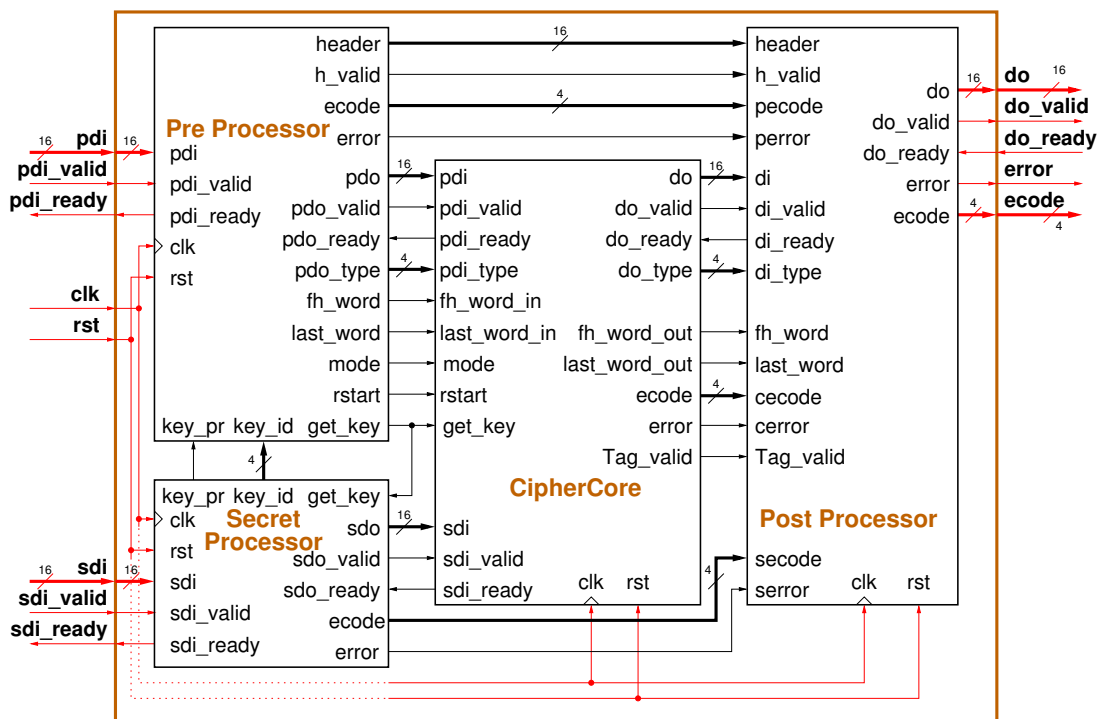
Pre Processor

header
h_valid
ecode
error
pdi
pdi_valid
pdi_ready
clk
rst
pdo
pdo_valid
pdo_ready
pdo_type
fh_word
last_word
mode
rstart
key_pr
key_id
get_key

16
4
16
16
16
4
4

pdi
pdi_valid
pdi_ready
clk
rst

CipherCore

pdi
pdi_valid
pdi_ready
pdi_type
fh_word_in
last_word_in
mode
rstart
get_key
sdi
sdi_valid
sdi_ready
clk
rst
do
do_valid
do_ready
do_type
fh_word_out
last_word_out
ecode
error
Tag_valid

Secret Processor

key_pr
key_id
get_key
clk
rst
sdi
sdi_valid
sdi_ready
sdo
sdo_valid
sdo_ready
ecode
error

sdi
sdi_valid
sdi_ready

Post Processor

header
h_valid
pecode
perror
di
di_valid
di_ready
di_type
fh_word
last_word
cecode
cerror
Tag_valid
secode
serror
clk
rst
do
do_valid
do_ready
error
ecode

do
do_valid
do_ready
error
ecode